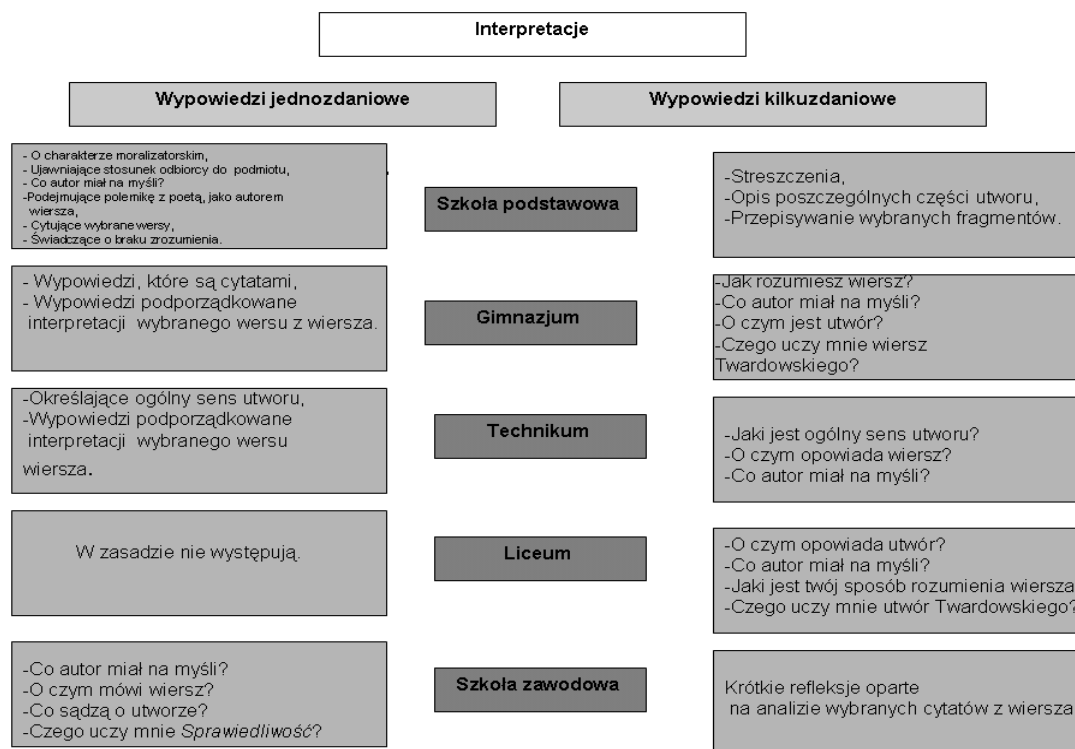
Interpretacje

Wypowiedzi jednozdaniowe

Wypowiedzi kilkuzdaniowe

- O charakterze moralizatorskim,
- Ujawniające stosunek odbiorcy do podmiotu,
- Co autor miał na myśli?
-Podejmujące polemikę z poetą, jako autorem wiersza,
- Cytujące wybrane wersy,
- Świadczące o braku zrozumienia.

Szkoła podstawowa

-Streszczenia,
-Opis poszczególnych części utworu,
-Przepisywanie wybranych fragmentów.

- Wypowiedzi, które są cytatami,
- Wypowiedzi podporządkowane interpretacji wybranego wersu z wiersza.

Gimnazjum

-Jak rozumiesz wiersz?
-Co autor miał na myśli?
-O czym jest utwór?
-Czego uczy mnie wiersz Twardowskiego?

-Określające ogólny sens utworu,
-Wypowiedzi podporządkowane interpretacji wybranego wersu wiersza.

Technikum

-Jaki jest ogólny sens utworu?
-O czym opowiada wiersz?
-Co autor miał na myśli?

W zasadzie nie występują.

Liceum

-O czym opowiada utwór?
-Co autor miał na myśli?
-Jaki jest twój sposób rozumienia wiersza
-Czego uczy mnie utwór Twardowskiego?

-Co autor miał na myśli?
-O czym mówi wiersz?
-Co sądzą o utworze?
-Czego uczy mnie *Sprawiedliwość*?

Szkoła zawodowa

Krótkie refleksje oparte na analizie wybranych cytatów z wiersza